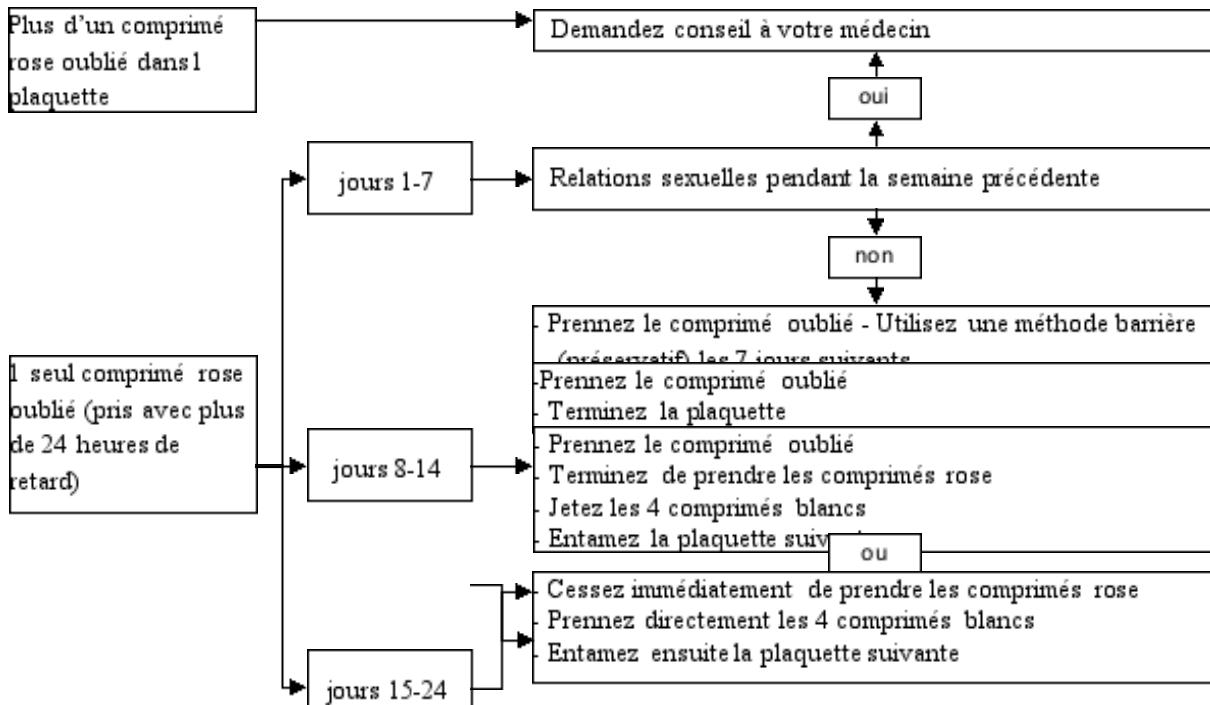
Plus d'un comprimé rose oublié dans1 plaquette

Demandez conseil à votre médecin

oui

jours 1-7

Relations sexuelles pendant la semaine précédente

non

- Prennez le comprimé oublié - Utilisez une méthode barrière (préservatif) les 7 jours suivants

1 seul comprimé rose oublié (pris avec plus de 24 heures de retard)

-Prennez le comprimé oublié
- Terminez la plaquette

jours 8-14

- Prennez le comprimé oublié
- Terminez de prendre les comprimés rose
- Jetez les 4 comprimés blancs
- Entamez la plaquette suiv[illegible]

ou

- Cessez immédiatement de prendre les comprimés rose
- Prennez directement les 4 comprimés blancs
- Entamez ensuite la plaquette suivante

jours 15-24